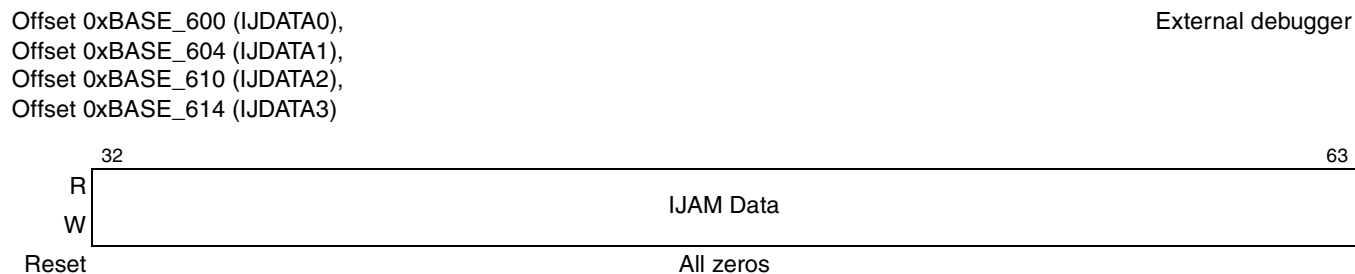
Offset 0xBASE_600 (IJDATA0), Offset 0xBASE_604 (IJDATA1), Offset 0xBASE_610 (IJDATA2), Offset 0xBASE_614 (IJDATA3)

External debugger

| | 32 | 63 |
|---|---|---|
| R<br>W | IJAM Data | |
| Reset | All zeros | |